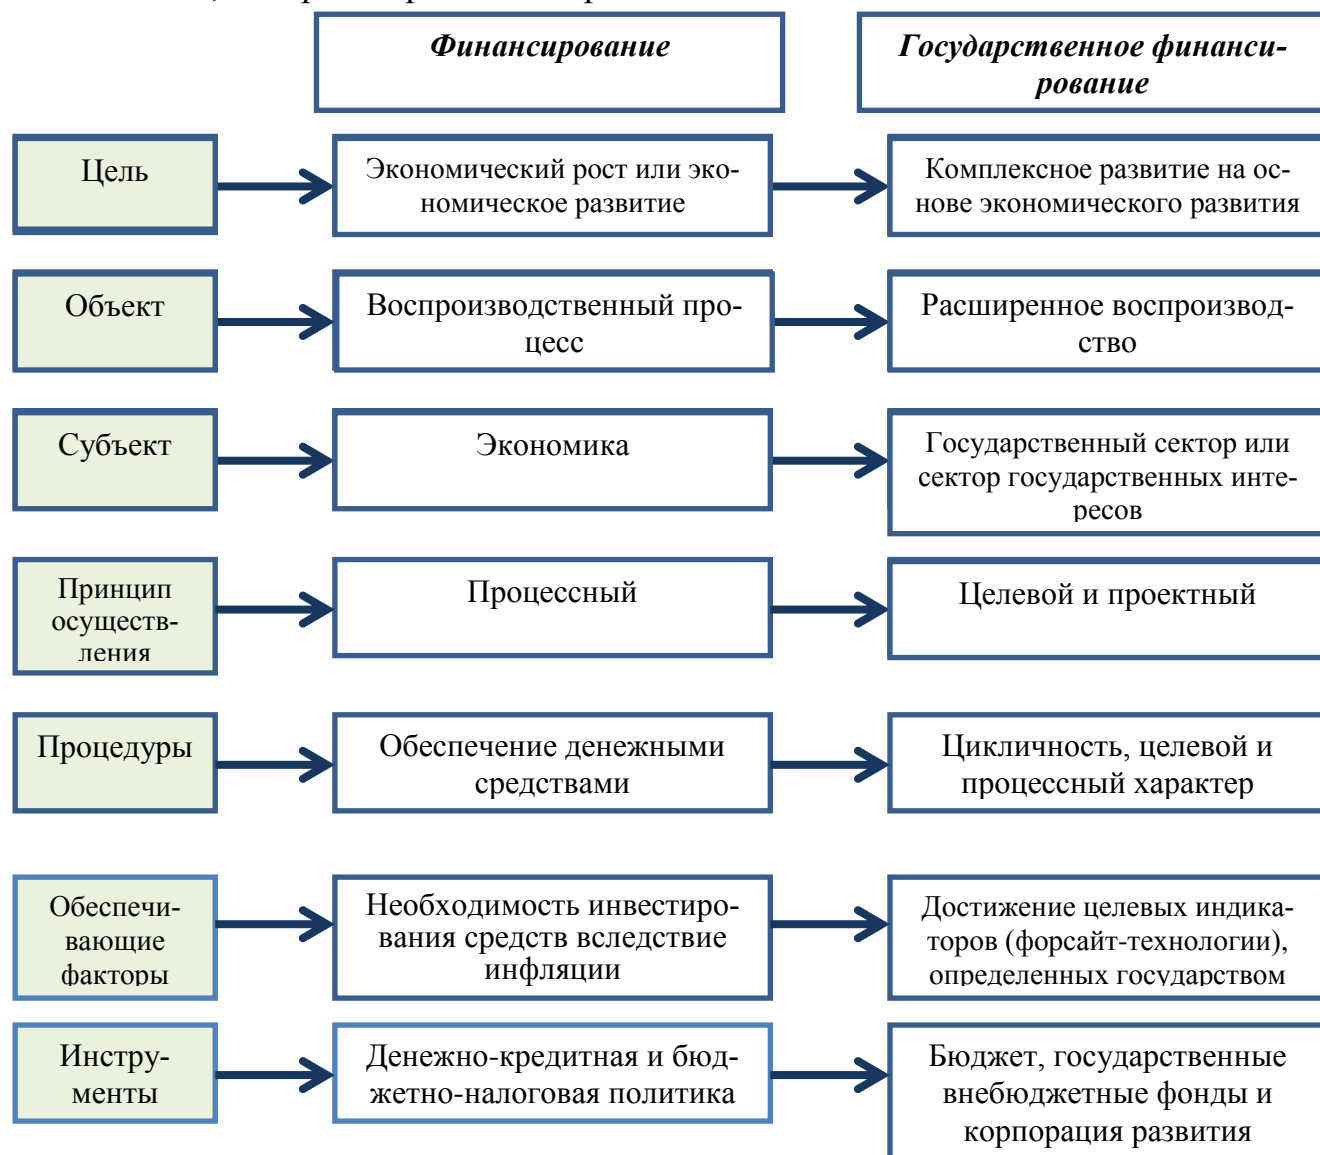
***Финансирование***

***Государственное финансирование***

Цель

Экономический рост или экономическое развитие

Комплексное развитие на основе экономического развития

Объект

Воспроизводственный процесс

Расширенное воспроизводство

Субъект

Экономика

Государственный сектор или сектор государственных интересов

Принцип осуществления

Процессный

Целевой и проектный

Процедуры

Обеспечение денежными средствами

Цикличность, целевой и процессный характер

Обеспечивающие факторы

Необходимость инвестирования средств вследствие инфляции

Достижение целевых индикаторов (форсайт-технологии), определенных государством

Инструменты

Денежно-кредитная и бюджетно-налоговая политика

Бюджет, государственные внебюджетные фонды и корпорация развития